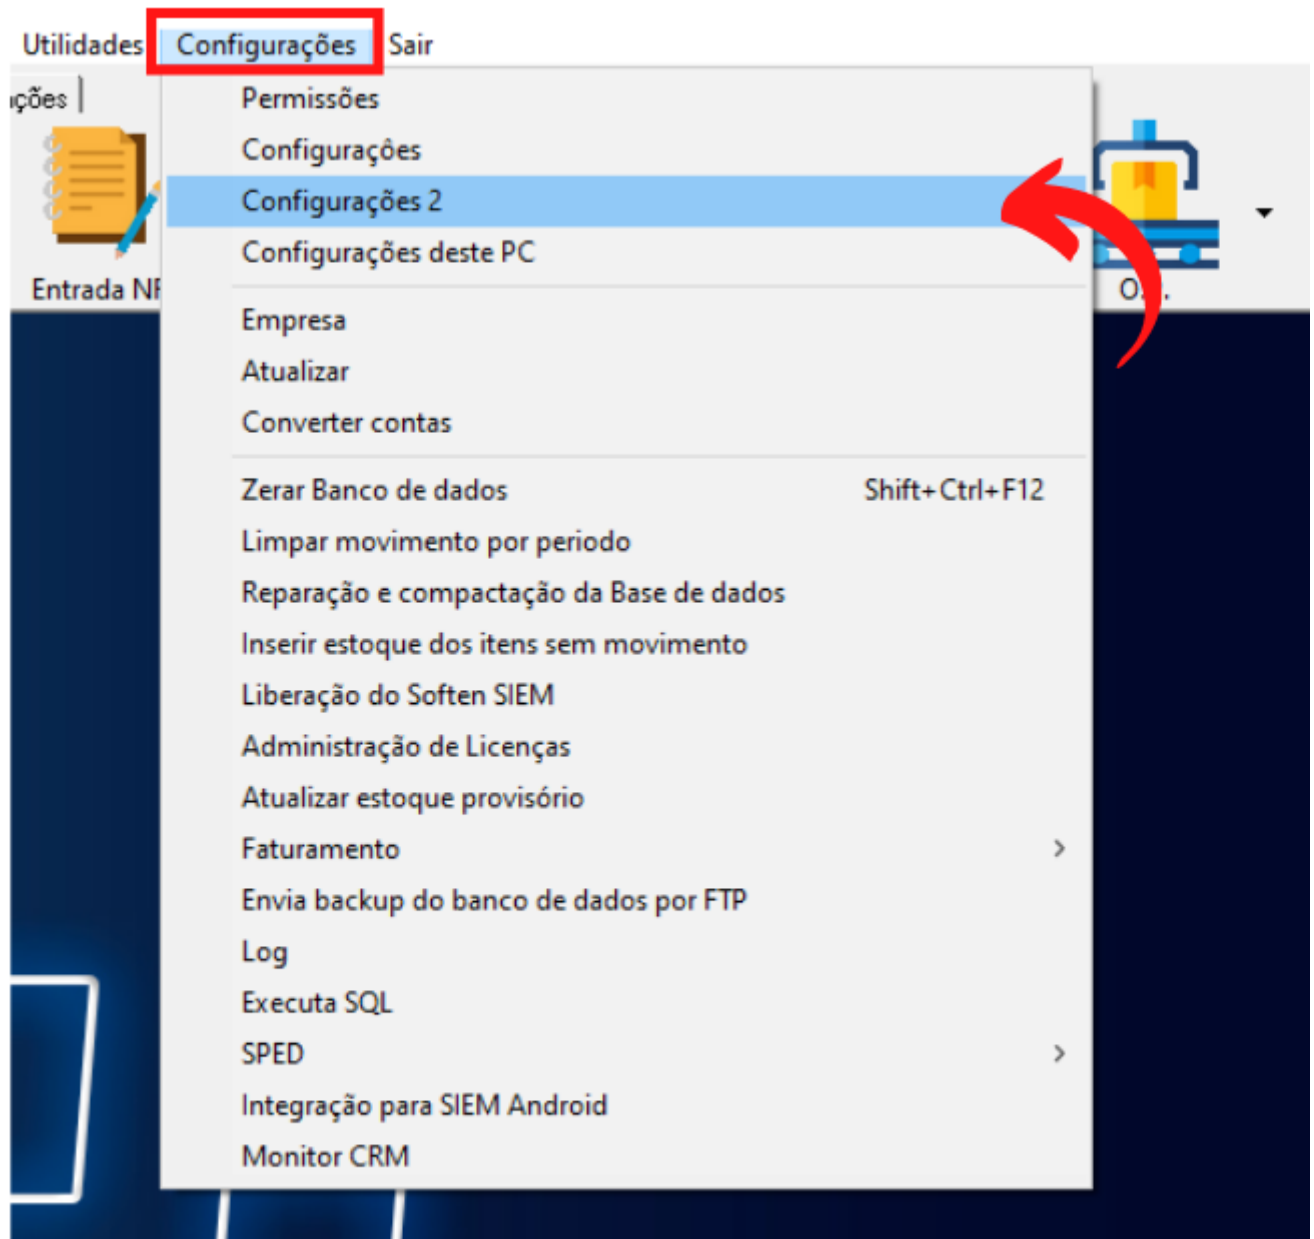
Utilidades Configurações Sair

ções

Entrada NF

O.

Permissões
Configurações
Configurações 2
Configurações deste PC

Empresa
Atualizar
Converter contas

Zerar Banco de dados Shift+Ctrl+F12
Limpar movimento por periodo
Reparação e compactação da Base de dados
Inserir estoque dos itens sem movimento
Liberação do Soften SIEM
Administração de Licenças
Atualizar estoque provisório
Faturamento
Envia backup do banco de dados por FTP
Log
Executa SQL
SPED
Integração para SIEM Android
Monitor CRM